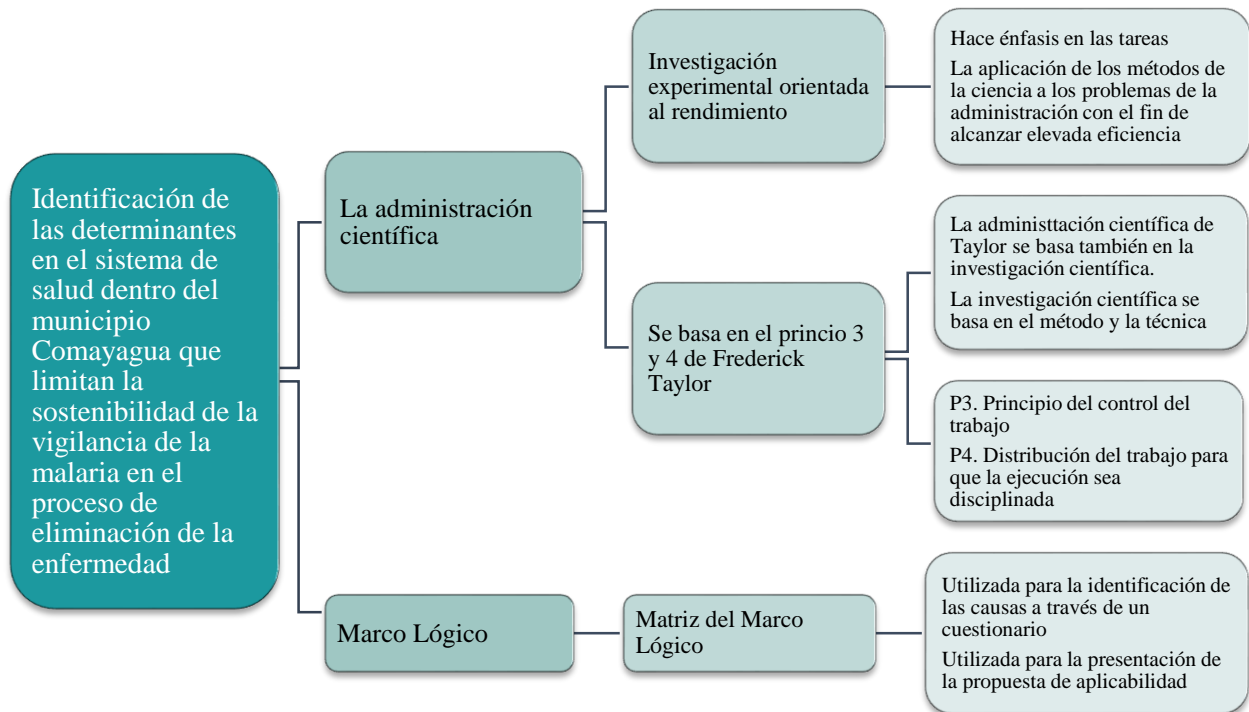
Identificación de las determinantes en el sistema de salud dentro del municipio Comayagua que limitan la sostenibilidad de la vigilancia de la malaria en el proceso de eliminación de la enfermedad

La administración científica

Investigación experimental orientada al rendimiento

Hace énfasis en las tareas

La aplicación de los métodos de la ciencia a los problemas de la administración con el fin de alcanzar elevada eficiencia

Se basa en el princio 3 y 4 de Frederick Taylor

La administtación científica de Taylor se basa también en la investigación científica.

La investigación científica se basa en el método y la técnica

P3. Principio del control del trabajo

P4. Distribución del trabajo para que la ejecución sea disciplinada

Marco Lógico

Matriz del Marco Lógico

Utilizada para la identificación de las causas a través de un cuestionario

Utilizada para la presentación de la propuesta de aplicabilidad